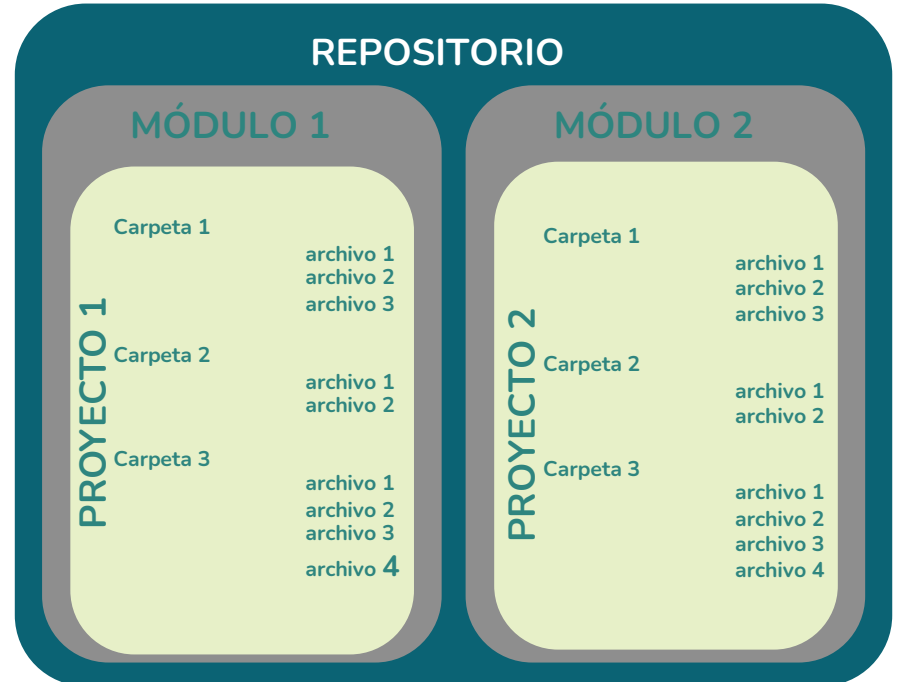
REPOSITORIO

MÓDULO 1

PROYECTO 1

Carpeta 1

archivo 1
archivo 2
archivo 3

Carpeta 2

archivo 1
archivo 2

Carpeta 3

archivo 1
archivo 2
archivo 3
archivo 4

MÓDULO 2

PROYECTO 2

Carpeta 1

archivo 1
archivo 2
archivo 3

Carpeta 2

archivo 1
archivo 2

Carpeta 3

archivo 1
archivo 2
archivo 3
archivo 4